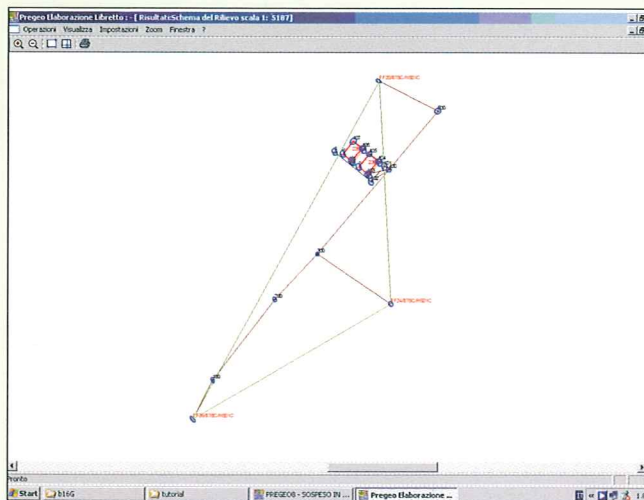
Pregeo Elaborazione Libretto : - [ Risultati:Schema del Rilievo scala 1: 5187]

Operazioni Visualizza Impostazioni Zoom Finestra ?

Pronto

Start b16G tutorial PREGEO8 - SOSPESO IN ... Pregeo Elaborazione ...